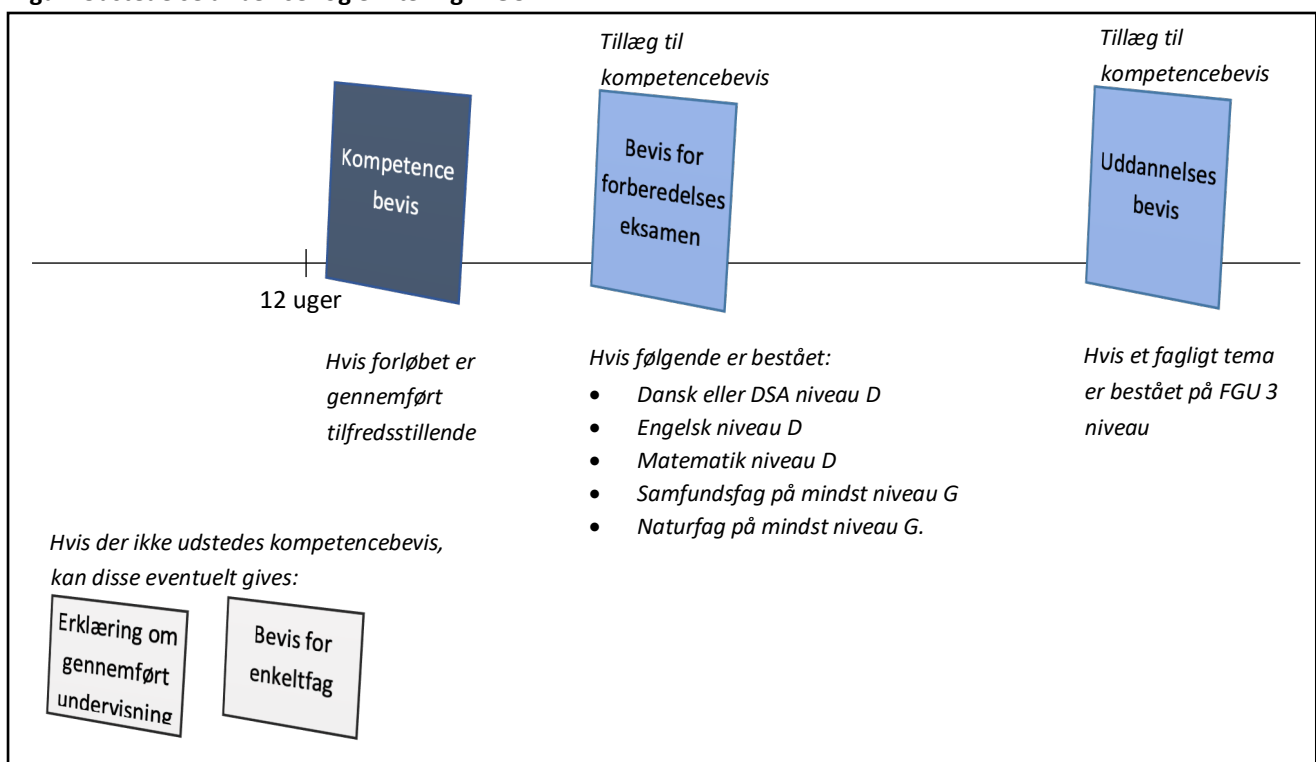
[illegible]

Tillæg til kompetencebevis

Tillæg til kompetencebevis

Kompetence bevis

Bevis for forberedelses eksamen

Uddannelses bevis

12 uger

Hvis forløbet er gennemført tilfredsstillende

Hvis følgende er bestået:

- Dansk eller DSA niveau D
- Engelsk niveau D
- Matematik niveau D
- Samfundsfag på mindst niveau G
- Naturfag på mindst niveau G.

Hvis et fagligt tema er bestået på FGU 3 niveau

Hvis der ikke udstedes kompetencebevis, kan disse eventuelt gives:

Erklæring om gennemført undervisning

Bevis for enkeltfag